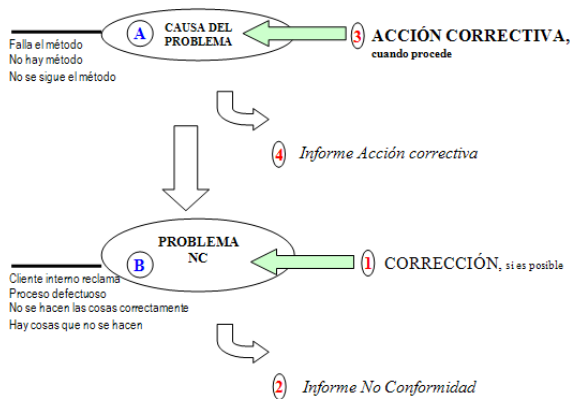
A CAUSA DEL PROBLEMA

3 ACCIÓN CORRECTIVA, cuando procede

Falla el método
No hay método
No se sigue el método

4 Informe Acción correctiva

PROBLEMA NC

B

1 CORRECCIÓN, si es posible

Cliente interno reclama
Proceso defectuoso
No se hacen las cosas correctamente
Hay cosas que no se hacen

2 Informe No Conformidad